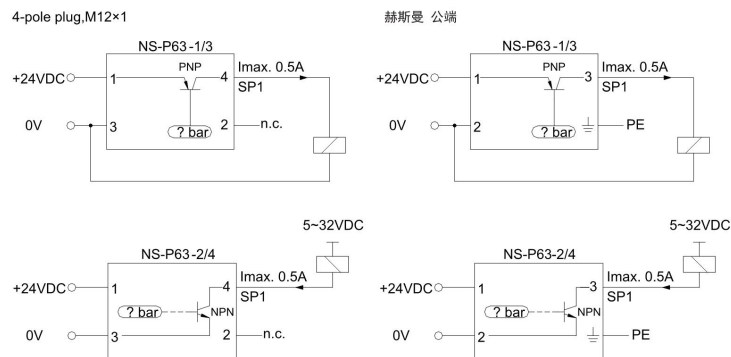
4-pole plug,M12×1

赫斯曼 公端

NS-P63-1/3
+24VDC
1
PNP
4
Imax. 0.5A
SP1
0V
3
? bar
2
n.c.

NS-P63-1/3
+24VDC
1
PNP
3
Imax. 0.5A
SP1
0V
2
? bar
PE

5~32VDC
NS-P63-2/4
+24VDC
1
4
Imax. 0.5A
SP1
? bar
NPN
0V
3
2
n.c.

5~32VDC
NS-P63-2/4
+24VDC
1
3
Imax. 0.5A
SP1
? bar
NPN
0V
2
PE